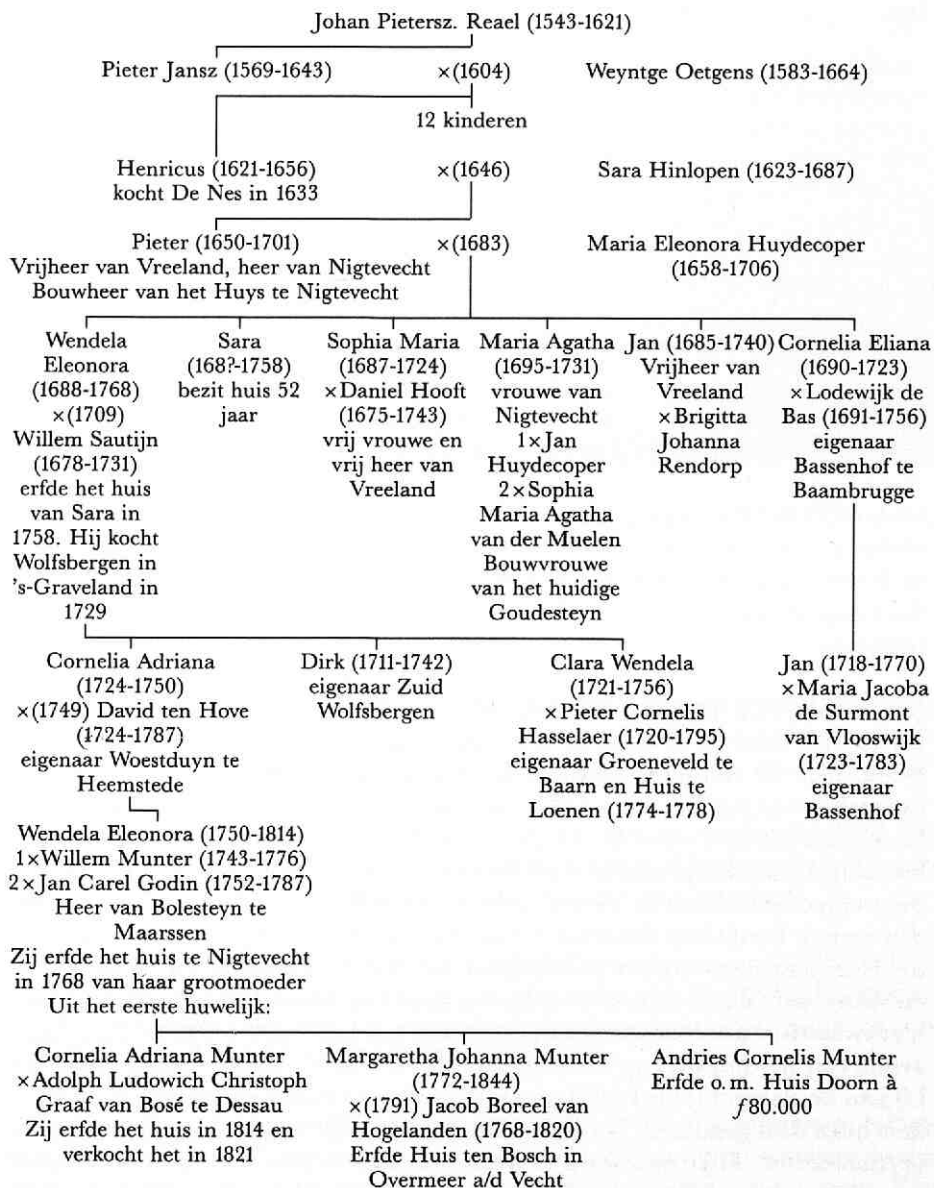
Johan Pietersz. Reael (1543-1621)

Pieter Jansz (1569-1643) ×(1604) Weyntge Oetgens (1583-1664)

12 kinderen

Henricus (1621-1656) kocht De Nes in 1633 ×(1646) Sara Hinlopen (1623-1687)

Pieter (1650-1701) Vrijheer van Vreeland, heer van Nigtevecht Bouwheer van het Huys te Nigtevecht ×(1683) Maria Eleonora Huydecoper (1658-1706)

Wendela Eleonora (1688-1768) ×(1709) Willem Sautijn (1678-1731) erfde het huis van Sara in 1758. Hij kocht Wolfsbergen in 's-Graveland in 1729

Sara (168?-1758) bezit huis 52 jaar

Sophia Maria (1687-1724) ×Daniel Hooft (1675-1743) vrij vrouwe en vrij heer van Vreeland

Maria Agatha (1695-1731) vrouwe van Nigtevecht 1×Jan Huydecoper 2×Sophia Maria Agatha van der Muelen Bouwvrouwe van het huidige Goudesteyn

Jan (1685-1740) Vrijheer van Vreeland ×Brigitta Johanna Rendorp

Cornelia Eliana (1690-1723) ×Lodewijk de Bas (1691-1756) eigenaar Bassenhof te Baambrugge

Cornelia Adriana (1724-1750) ×(1749) David ten Hove (1724-1787) eigenaar Woestduyn te Heemstede

Dirk (1711-1742) eigenaar Zuid Wolfsbergen

Clara Wendela (1721-1756) ×Pieter Cornelis Hasselaer (1720-1795) eigenaar Groeneveld te Baarn en Huis te Loenen (1774-1778)

Jan (1718-1770) ×Maria Jacoba de Surmont van Vlooswijk (1723-1783) eigenaar Bassenhof

Wendela Eleonora (1750-1814) 1×Willem Munter (1743-1776) 2×Jan Carel Godin (1752-1787) Heer van Bolesteyn te Maarssen Zij erfde het huis te Nigtevecht in 1768 van haar grootmoeder Uit het eerste huwelijk:

Cornelia Adriana Munter ×Adolph Ludowich Christoph Graaf van Bosé te Dessau Zij erfde het huis in 1814 en verkocht het in 1821

Margaretha Johanna Munter (1772-1844) ×(1791) Jacob Boreel van Hogelanden (1768-1820) Erfde Huis ten Bosch in Overmeer a/d Vecht

Andries Cornelis Munter Erfde o.m. Huis Doorn à $f$80.000